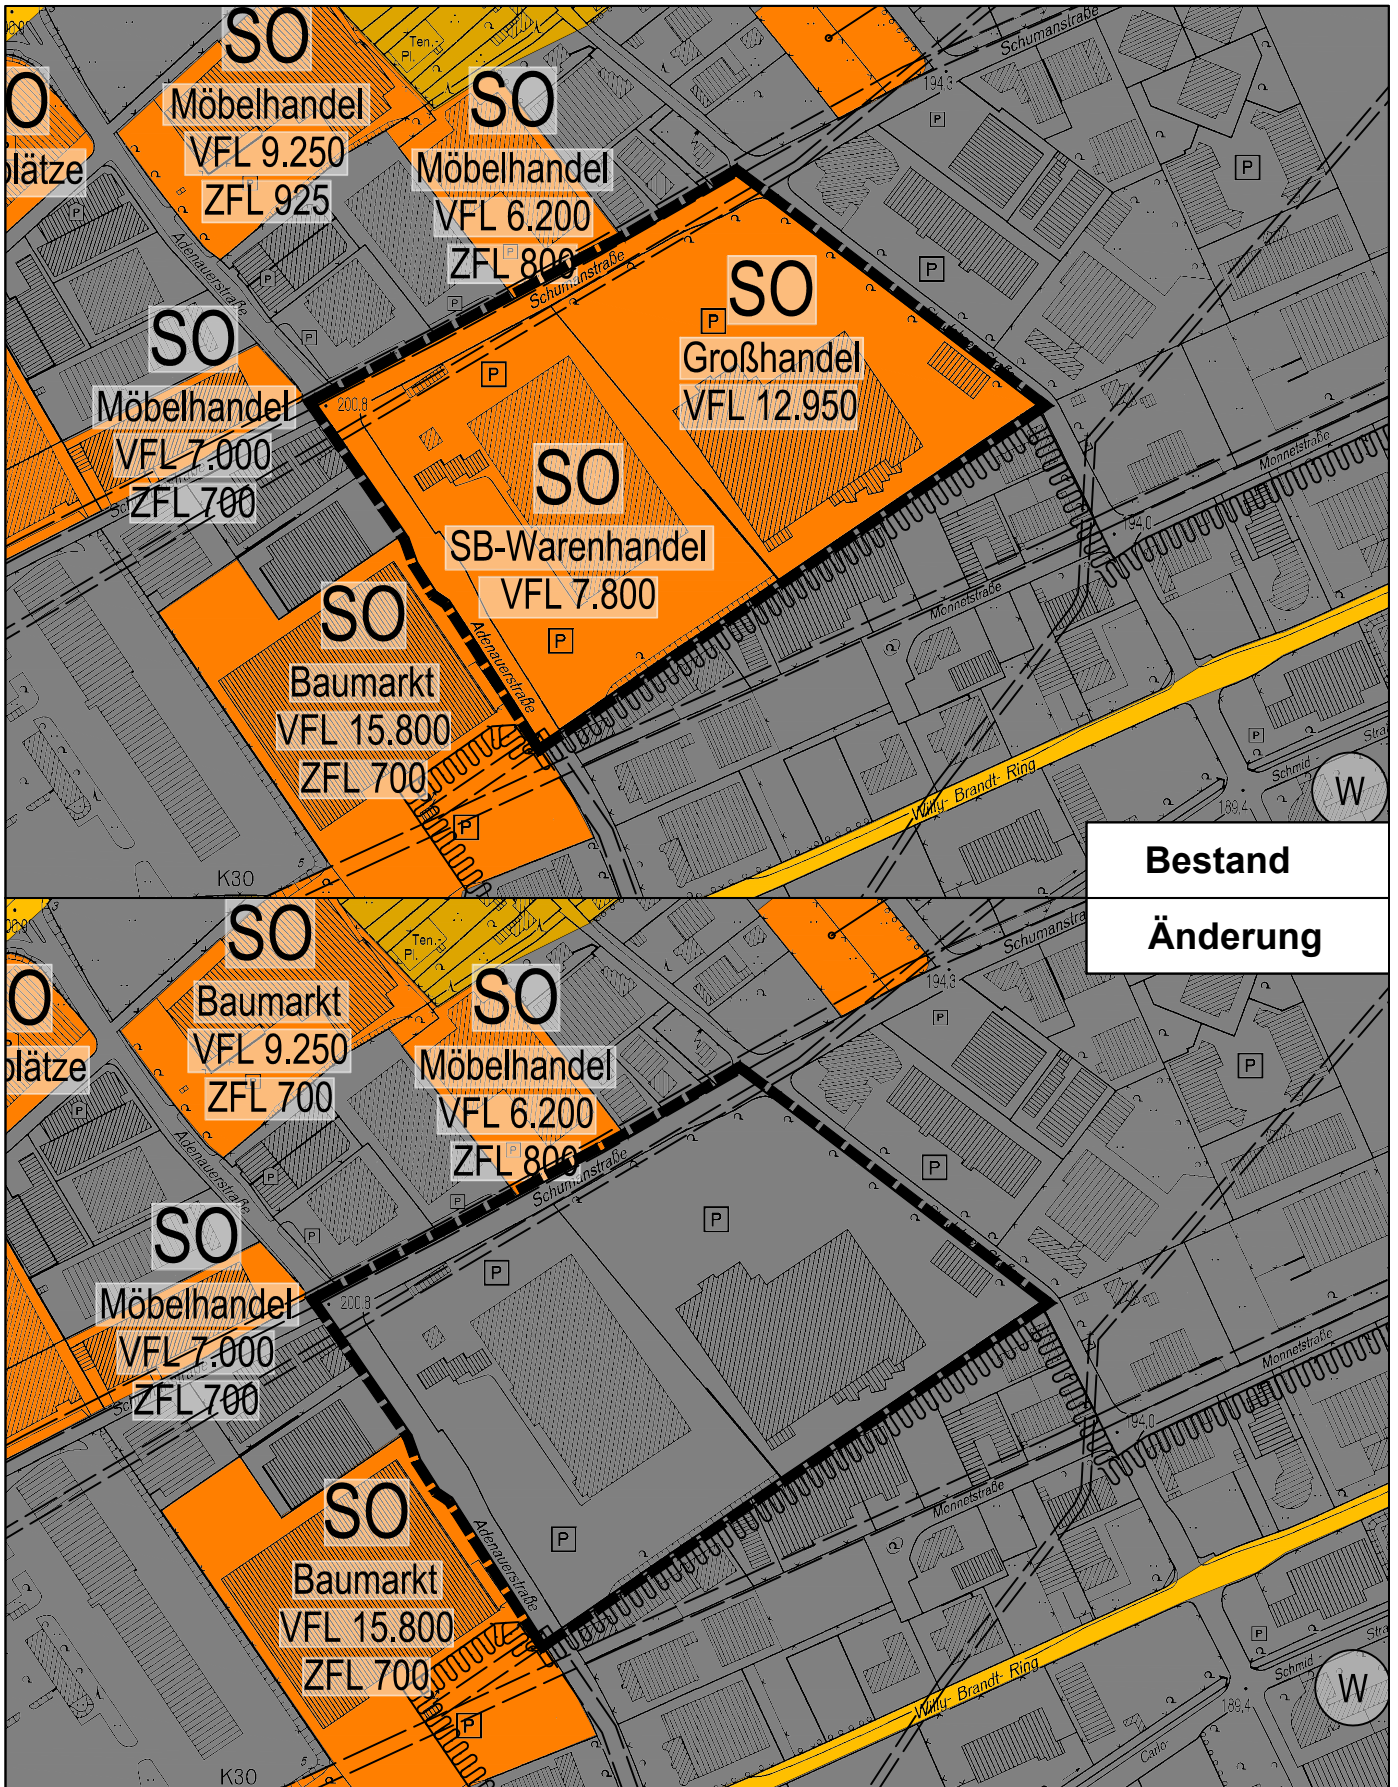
SO
Möbelhandel
VFL 9.250
ZFL 925

O
lätze

Ten.
Pl.

SO
Möbelhandel
VFL 6.200
ZFL 800

Schumanstraße

194,8

P

P

SO
Großhandel
VFL 12.950

P

SO
Möbelhandel
VFL 7.000
ZFL 700

200,8

P

SO
SB-Warenhandel
VFL 7.800

P

Adenauerstraße

Monnetstraße

194,0

SO
Baumarkt
VFL 15.800
ZFL 700

P

Willy- Brandt- Ring

Schmid

189,4

W

K30

Bestand

Änderung

SO
Baumarkt
VFL 9.250
ZFL 700

O
lätze

Ten.
Pl.

SO
Möbelhandel
VFL 6.200
ZFL 800

Schumanstraße

194,8

P

P

P

SO
Möbelhandel
VFL 7.000
ZFL 700

200,8

P

P

Adenauerstraße

Monnetstraße

194,0

SO
Baumarkt
VFL 15.800
ZFL 700

P

Willy- Brandt- Ring

Schmid

189,4

W

Carlo

K30